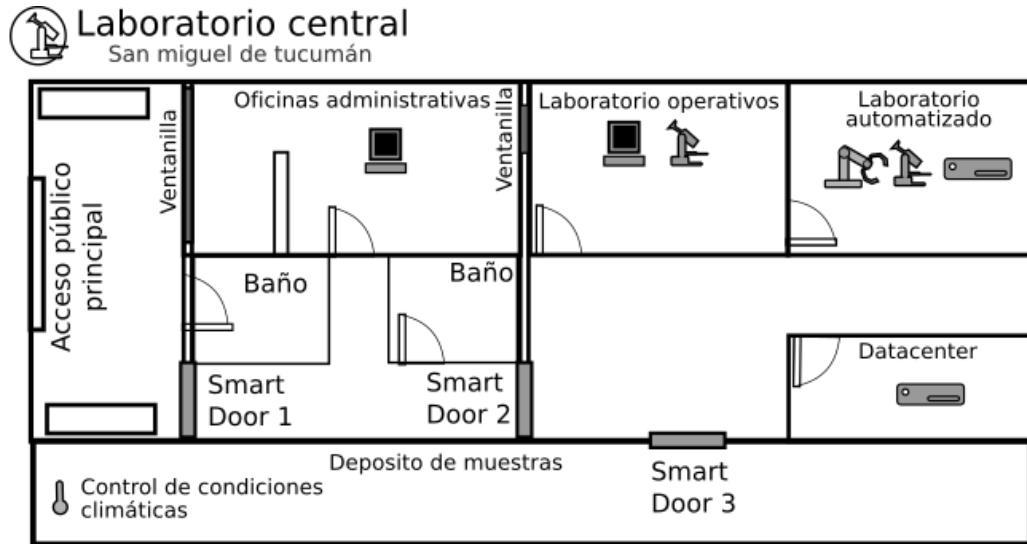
Laboratorio central
San miguel de tucumán

Acceso público principal

Ventanilla

Oficinas administrativas

Ventanilla

Laboratorio operativos

Laboratorio automatizado

Baño

Baño

Smart Door 1

Smart Door 2

Datacenter

Deposito de muestras

Smart Door 3

Control de condiciones climáticas